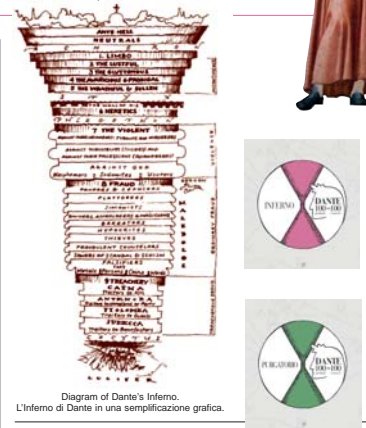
ANTE HELL
NEUTRALS
1. LIMBO
2. THE LUSTFUL
3. THE GLUTTONOUS
4. THE AVARICIOUS & PRODIGAL
5. THE WRATHFUL & SULLEN
6. HERETICS
7. THE VIOLENT
8. FRAUD
PANDERS & SEDUCERS
FLATTERERS
SIMONISTS
HYPOCRITES
THIEVES
FRAUDULENT COUNSELLORS
FALSIFIERS
9. TREACHERY
CAINA
ANTENORA
PTOLOMEA
JUDECCA
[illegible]

INFERNO
DANTE 700+100

PURGATORIO
DANTE 700+100

Diagram of Dante's Inferno.
L'Inferno di Dante in una semplificazione grafica.